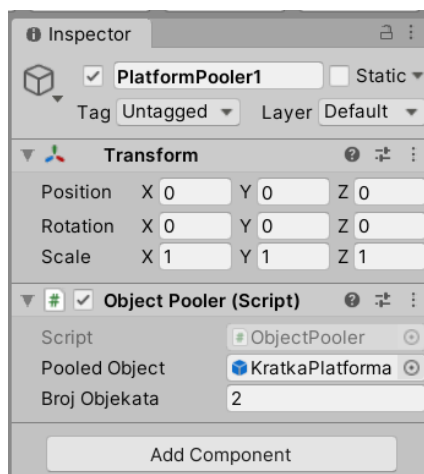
Inspector

PlatformPooler1 Static

Tag Untagged Layer Default

Transform

Position X 0 Y 0 Z 0
Rotation X 0 Y 0 Z 0
Scale X 1 Y 1 Z 1

Object Pooler (Script)

Script ObjectPooler
Pooled Object KratkaPlatforma
Broj Objekata 2

Add Component